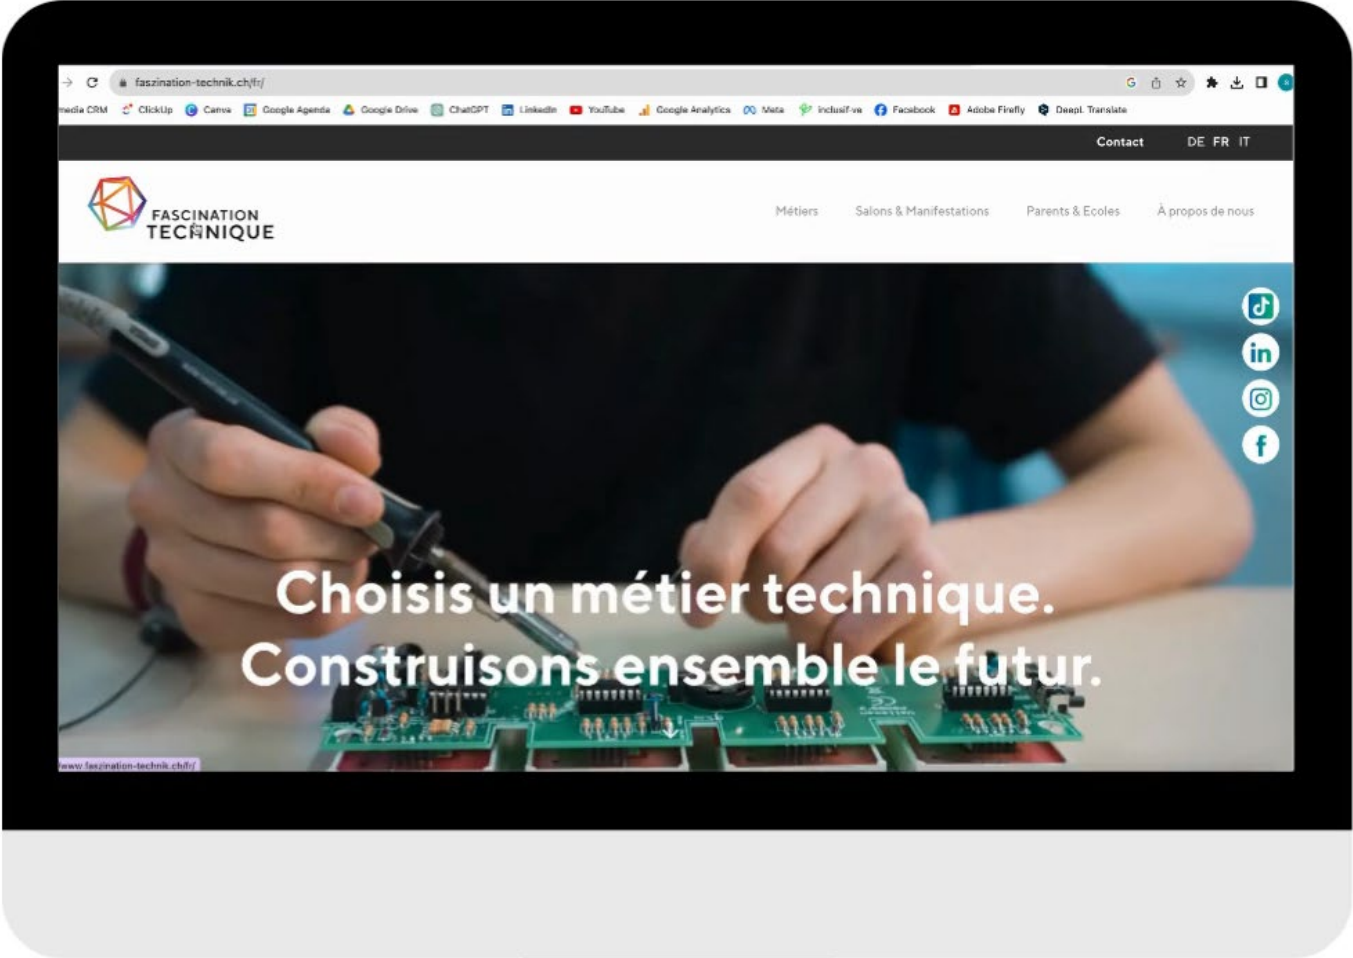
faszination-technik.ch/fr/

edia CRM ClickUp Canva Google Agenda Google Drive ChatGPT LinkedIn YouTube Google Analytics Meta inclusif-ve Facebook Adobe Firefly DeepL Translate

Contact DE FR IT

FASCINATION TECHNIQUE

Métiers Salons & Manifestations Parents & Ecoles À propos de nous

Choisis un métier technique.
Construisons ensemble le futur.

www.faszination-technik.ch/fr/